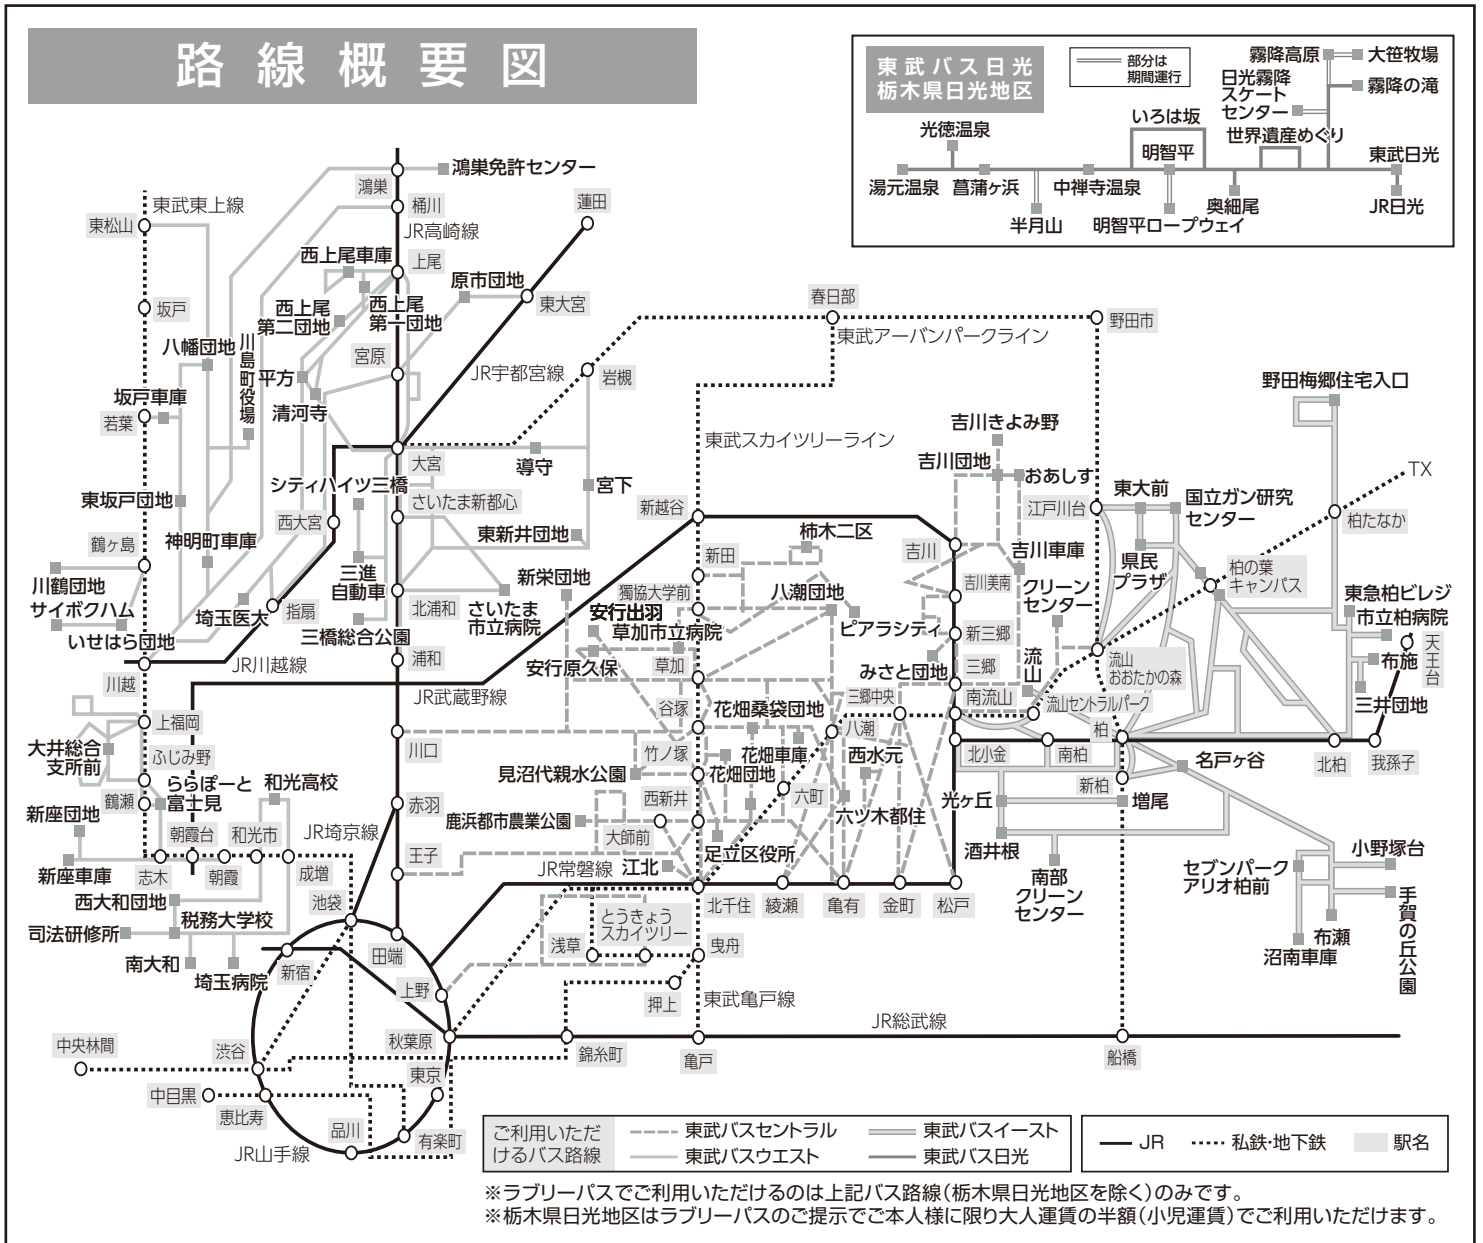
路線概要図

東武バス日光
栃木県日光地区
部分は期間運行
霧降高原
大笹牧場
霧降の滝
日光霧降スケートセンター
いろは坂
光徳温泉
明智平
世界遺産めぐり
東武日光
湯元温泉
菖蒲ヶ浜
中禅寺温泉
奥細尾
JR日光
半月山
明智平ロープウェイ

鴻巣免許センター
鴻巣
桶川
JR高崎線
東武東上線
東松山
蓮田
西上尾車庫
上尾
原市団地
東大宮
西上尾第二団地
西上尾第一団地
坂戸
八幡団地
川島町役場
平方
宮原
春日部
野田市
東武アーバンパークライン
JR宇都宮線
岩槻
坂戸車庫
若葉
清河寺
野田梅郷住宅入口
東武スカイツリーライン
吉川きよみ野
大宮
導守
吉川団地
おおあしす
TX
シティハイツ三橋
宮下
東坂戸団地
さいたま新都心
東大前
国立ガン研究センター
西大宮
東新井団地
新越谷
江戸川台
柏たなか
鶴ヶ島
神明町車庫
柿木二区
新田
吉川
吉川車庫
県民プラザ
三進自動車
新栄団地
獨協大学前
八潮団地
吉川美南
クリーンセンター
柏の葉キャンパス
東急柏ビレジ
川鶴団地
サイボクハム
埼玉医大
指扇
北浦和
さいたま市立病院
安行出羽
草加市立病院
ピアラシティ
新三郷
市立柏病院
いせはら団地
三橋総合公園
天王台
JR川越線
浦和
安行原久保
草加
みさと団地
三郷
流山
流山おおたかの森
布施
川越
JR武蔵野線
三郷中央
南流山
流山セントラルパーク
上福岡
谷塚
花畑桑袋団地
八潮
三井団地
大井総合支所前
ふじみ野
川口
竹ノ塚
花畑車庫
西水元
北小金
南柏
柏
北柏
我孫子
ららぽーと富士見
和光高校
見沼代親水公園
花畑団地
名戸ヶ谷
鶴瀬
赤羽
六町
光ケ丘
新柏
新座団地
朝霞台
和光市
JR埼京線
鹿浜都市農業公園
西新井
六ツ木都住
増尾
大師前
酒井根
小野塚台
新座車庫
志木
朝霞
成増
王子
JR常磐線
江北
足立区役所
セブンパークアリオ柏前
西大和団地
池袋
北千住
綾瀬
亀有
金町
松戸
南部クリーンセンター
税務大学校
手賀の丘公園
司法研修所
田端
とうきょうスカイツリー
布瀬
南大和
新宿
浅草
曳舟
沼南車庫
埼玉病院
上野
東武亀戸線
押上
中央林間
秋葉原
JR総武線
渋谷
錦糸町
亀戸
船橋
中目黒
東京
恵比寿
品川
有楽町
JR山手線

ご利用いただけるバス路線
東武バスセントラル
東武バスイースト
東武バスウエスト
東武バス日光
JR
私鉄･地下鉄
駅名

※ラブリーパスでご利用いただけるのは上記バス路線(栃木県日光地区を除く)のみです。
※栃木県日光地区はラブリーパスのご提示でご本人様に限り大人運賃の半額(小児運賃)でご利用いただけます。